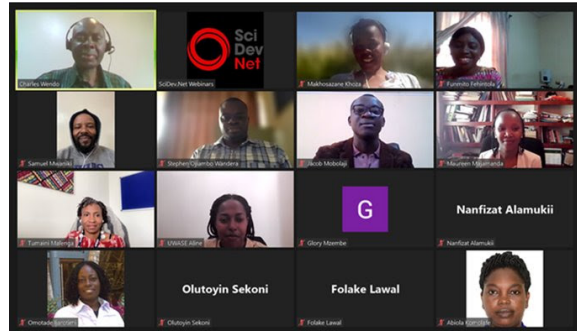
Charles Wendo

Sci Dev Net

SciDev.Net Webinars

Makhosazane Khoza

Funmilo Fehintola

Samuel Maweni

Stephen Ojambo Wandera

Jacob Mobolaji

Maureen Mgumanda

Tumaini Malenga

UWASE Aline

G

Glory Mzembe

Nanfizat Alamukii

Nanfizat Alamukii

Omotade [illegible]

Olutoyin Sekoni

Olutoyin Sekoni

Folake Lawal

Folake Lawal

Abida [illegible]